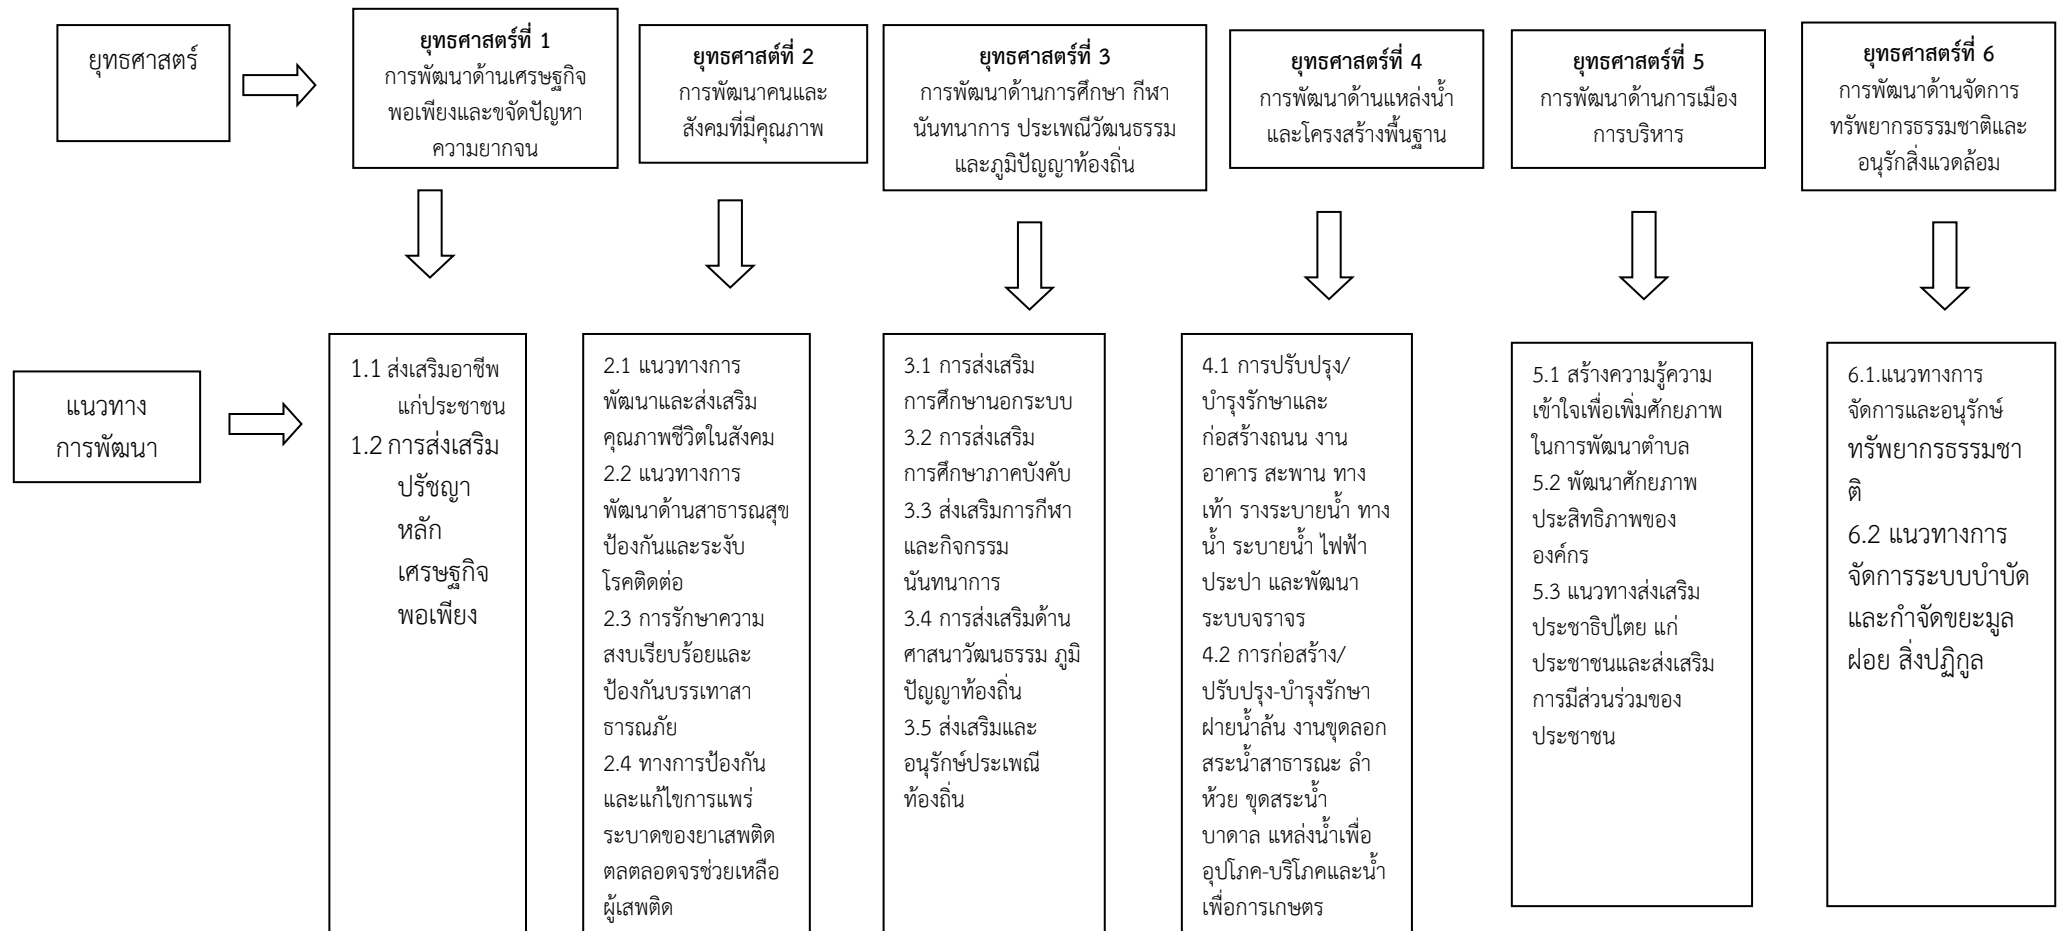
ยุทธศาสตร์

ยุทธศาสตร์ที่ 1
การพัฒนาด้านเศรษฐกิจพอเพียงและขจัดปัญหาความยากจน

ยุทธศาสตร์ที่ 2
การพัฒนาคนและสังคมที่มีคุณภาพ

ยุทธศาสตร์ที่ 3
การพัฒนาด้านการศึกษา กีฬา นันทนาการ ประเพณีวัฒนธรรม และภูมิปัญญาท้องถิ่น

ยุทธศาสตร์ที่ 4
การพัฒนาด้านแหล่งน้ำและโครงสร้างพื้นฐาน

ยุทธศาสตร์ที่ 5
การพัฒนาด้านการเมืองการบริหาร

ยุทธศาสตร์ที่ 6
การพัฒนาด้านจัดการทรัพยากรธรรมชาติและอนุรักสิ่งแวดล้อม

แนวทางการพัฒนา

1.1 ส่งเสริมอาชีพแก่ประชาชน
1.2 การส่งเสริมปรัชญาหลักเศรษฐกิจพอเพียง

2.1 แนวทางการพัฒนาและส่งเสริมคุณภาพชีวิตในสังคม
2.2 แนวทางการพัฒนาด้านสาธารณสุขป้องกันและระงับโรคติดต่อ
2.3 การรักษาความสงบเรียบร้อยและป้องกันบรรเทาสาธารณภัย
2.4 ทางการป้องกันและแก้ไขการแพร่ระบาดของยาเสพติดตลตลอดจรช่วยเหลือผู้เสพติด

3.1 การส่งเสริมการศึกษานอกระบบ
3.2 การส่งเสริมการศึกษาภาคบังคับ
3.3 ส่งเสริมการกีฬาและกิจกรรมนันทนาการ
3.4 การส่งเสริมด้านศาสนาวัฒนธรรม ภูมิปัญญาท้องถิ่น
3.5 ส่งเสริมและอนุรักษ์ประเพณีท้องถิ่น

4.1 การปรับปรุง/บำรุงรักษาและก่อสร้างถนน งานอาคาร สะพาน ทางเท้า รางระบายน้ำ ทางน้ำ ระบายน้ำ ไฟฟ้าประปา และพัฒนาระบบจราจร
4.2 การก่อสร้าง/ปรับปรุง-บำรุงรักษาฝายน้ำล้น งานขุดลอกสระน้ำสาธารณะ ลำห้วย ขุดสระน้ำบาดาล แหล่งน้ำเพื่ออุปโภค-บริโภคและน้ำเพื่อการเกษตร

5.1 สร้างความรู้ความเข้าใจเพื่อเพิ่มศักยภาพในการพัฒนาตำบล
5.2 พัฒนาศักยภาพประสิทธิภาพขององค์กร
5.3 แนวทางส่งเสริมประชาธิปไตย แก่ประชาชนและส่งเสริมการมีส่วนร่วมของประชาชน

6.1.แนวทางการจัดการและอนุรักษ์ทรัพยากรธรรมชาติ
6.2 แนวทางการจัดการระบบบำบัดและกำจัดขยะมูลฝอย สิ่งปฏิกูล